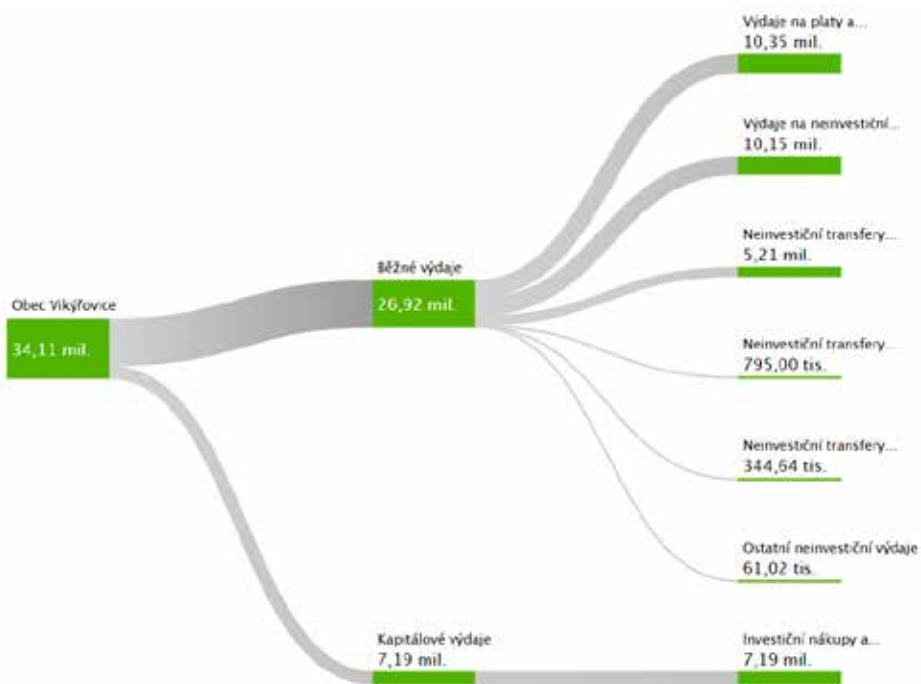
Obec Vikýřovice
34,11 mil.

Běžné výdaje
26,92 mil.

Kapitálové výdaje
7,19 mil.

Výdaje na platy a...
10,35 mil.

Výdaje na neinvestiční...
10,15 mil.

Neinvestiční transfery...
5,21 mil.

Neinvestiční transfery...
795,00 tis.

Neinvestiční transfery...
344,64 tis.

Ostatní neinvestiční výdaje
61,02 tis.

Investiční nákupy a...
7,19 mil.